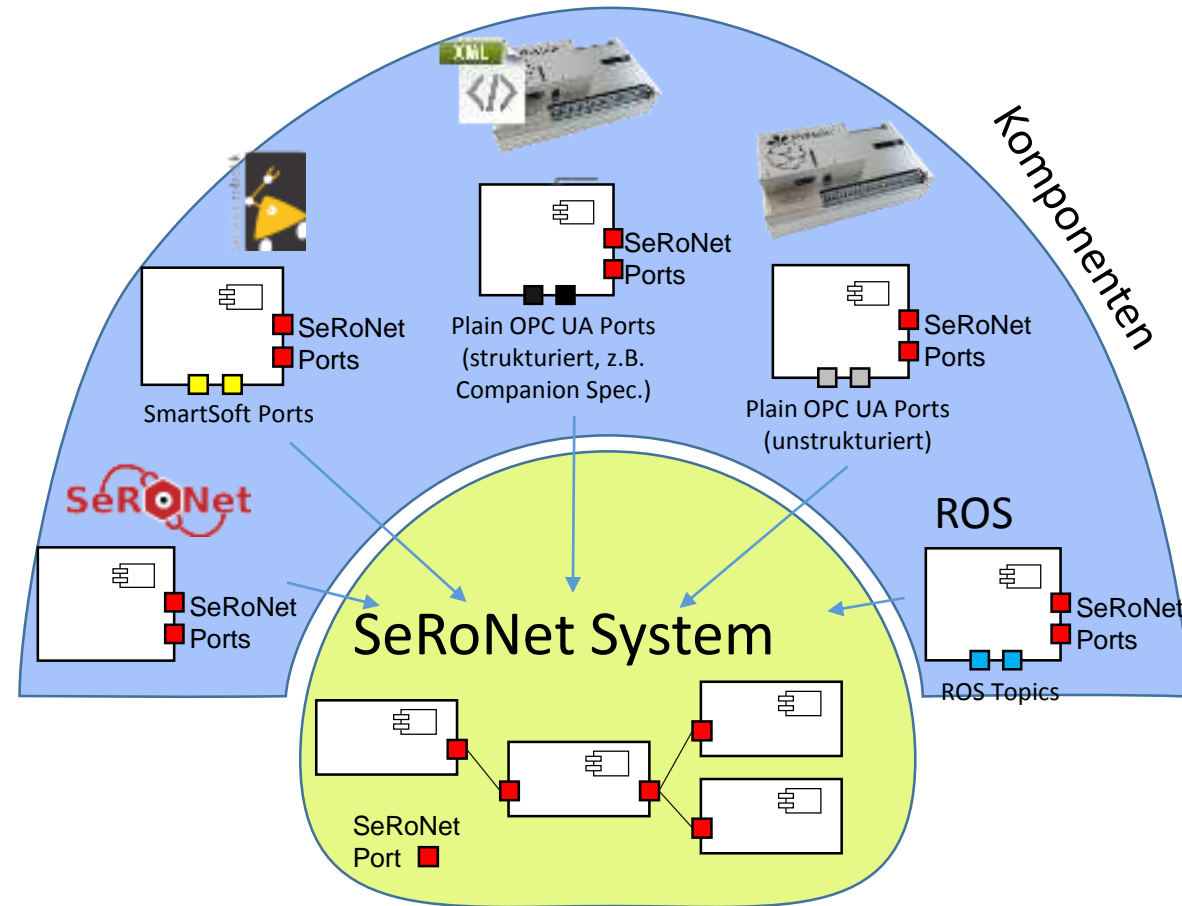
Komponenten

XML

SeRoNet Ports

Plain OPC UA Ports (strukturiert, z.B. Companion Spec.)

SeRoNet Ports

SmartSoft Ports

SeRoNet Ports

Plain OPC UA Ports (unstrukturiert)

SeRoNet

ROS

SeRoNet Ports

SeRoNet System

SeRoNet Ports

ROS Topics

SeRoNet Port